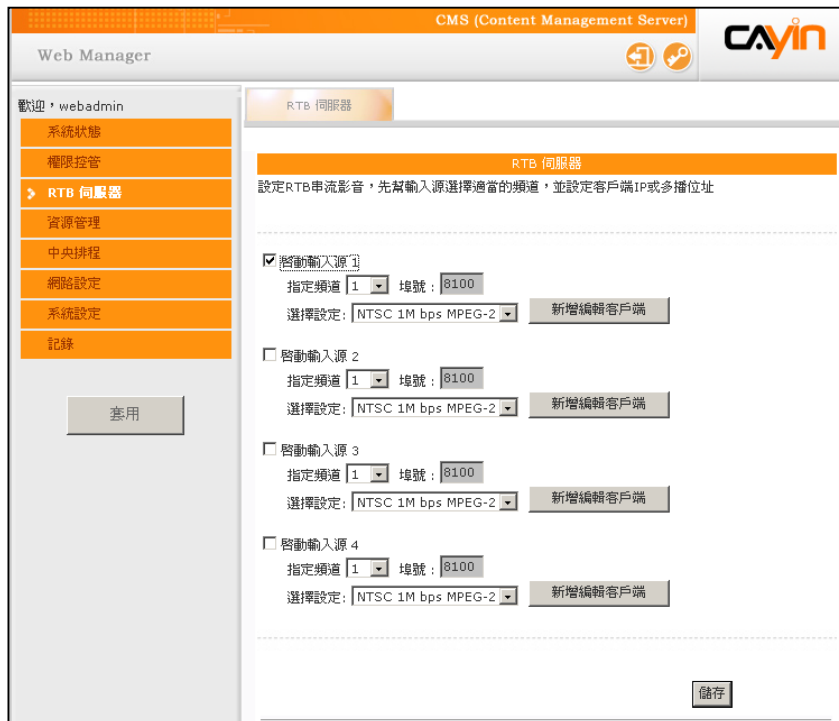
CMS (Content Management Server)

Web Manager

CAYIN

歡迎，webadmin

系統狀態
權限控管
RTB 伺服器
資源管理
中央排程
網路設定
系統設定
記錄

套用

RTB 伺服器

RTB 伺服器

設定RTB串流影音，先幫輸入源選擇適當的頻道，並設定客戶端IP或多播位址

☑ 啓動輸入源 1
指定頻道 1 埠號：8100
選擇設定: NTSC 1M bps MPEG-2 新增編輯客戶端

☐ 啓動輸入源 2
指定頻道 1 埠號：8100
選擇設定: NTSC 1M bps MPEG-2 新增編輯客戶端

☐ 啓動輸入源 3
指定頻道 1 埠號：8100
選擇設定: NTSC 1M bps MPEG-2 新增編輯客戶端

☐ 啓動輸入源 4
指定頻道 1 埠號：8100
選擇設定: NTSC 1M bps MPEG-2 新增編輯客戶端

儲存